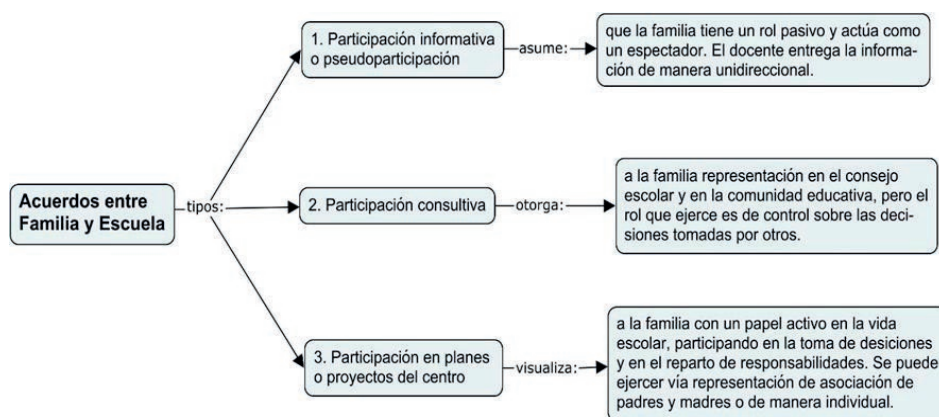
Acuerdos entre Familia y Escuela

tipos:

1. Participación informativa o pseudoparticipación

asume:

que la familia tiene un rol pasivo y actúa como un espectador. El docente entrega la información de manera unidireccional.

2. Participación consultiva

otorga:

a la familia representación en el consejo escolar y en la comunidad educativa, pero el rol que ejerce es de control sobre las decisiones tomadas por otros.

3. Participación en planes o proyectos del centro

visualiza:

a la familia con un papel activo en la vida escolar, participando en la toma de desiciones y en el reparto de responsabilidades. Se puede ejercer vía representación de asociación de padres y madres o de manera individual.